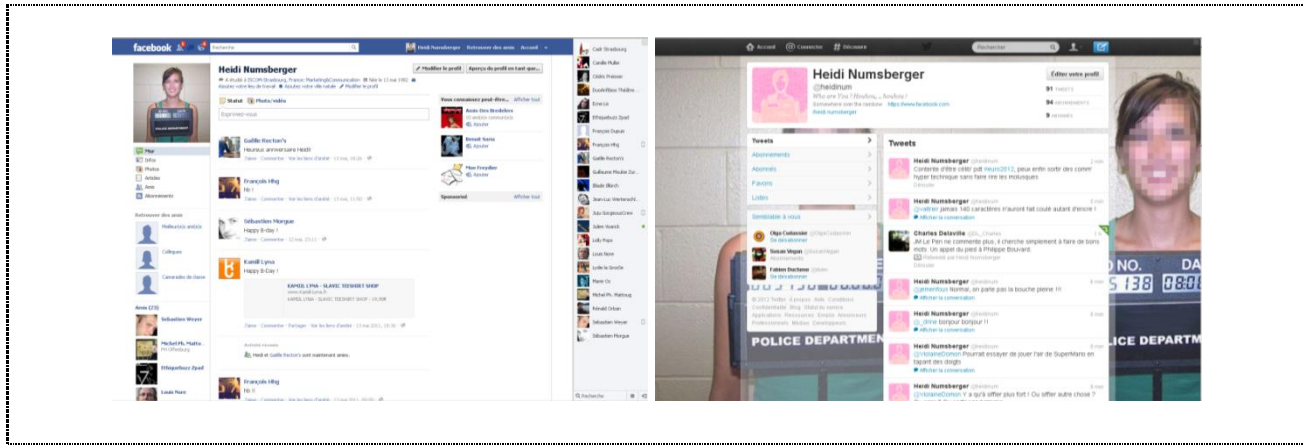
facebook

Recherche

Heidi Numsberger Retrouver des amis Accueil

Heidi Numsberger

Modifier le profil Aperçu du profil en tant que...

A étudié à ISCOM Strasbourg, France; Marketing&Communication Née le 13 mai 1992 Ajoutez votre lieu de travail Ajoutez votre ville natale Modifier le profil

Statut Photo/vidéo

Exprimez-vous

Gaëlle Recton's
Heureux anniversaire Heidi!

François Hlg
Hi !

Sébastien Morgue
Happy B-day !

Kamill Lyna
Happy B-Day !

KAMILL LYNA - SLAVIC TEESHIRT SHOP

Heidi et Gaëlle Recton's sont maintenant amis.

François Hlg
Hi !

Vous connaissez peut-être... Afficher tout

Amis Des Brebilles

Benoit Sarie

Max Freydier

Sponsorisé Afficher tout

Mur
Infos
Photos
Articles
Amis
Abonnements

Retrouver des amis

Meilleur(e)s ami(e)s

Collègues

Camarades de classe

Amis (23)

Sébastien Weyer

Michel Ph. Mattu...

Ethiquelusy Zpad

Louis Nore

Café Strasbourg
Camille Muller
Cédric Presser
François Dupuis
François Hlg
Gaëlle Recton's
Blade Blinch
Juliette Vuarick
Lolly Pops
Louis Nore
Lydia la Grotte
Marie Os
Michel Ph. Mattrug
Rénald Orban
Sébastien Weyer
Sébastien Morgue

Recherche

Accueil Connecter Découvrir

Recherche

Heidi Numsberger
@heidimum
Who are You ? Nowhere... Nowhere !
Somewhere over the rainbow · https://www.facebook.com
Heidi numsberger

Éditer votre profil

91 TWEETS
94 ABONNEMENTS
9 ABONNÉS

Tweets
Abonnements
Abonnés
Favoris
Listes

Similaire à vous

Olga Custunnier
Se désabonner
Susan Vegan
Fabien Duchene
Se désabonner

© 2013 Twitter À propos Aide Conditions Confidentialité Blog Statut du service Applications Ressources Emplois Annonceurs Professionnels Médias Développeurs

Tweets

Heidi Numsberger @heidimum
Contente d'être citée par #eurc2012, peux enfin sortir des comm' hyper technique sans faire rire les mollusques

Heidi Numsberger @heidimum
@oakrim jamais 140 caractères n'auront fait couler autant d'encre !
Afficher la conversation

Charles Delaville
JM Le Pen ne commente plus, il cherche simplement à faire de bons mots. Un appel du pied à Philippe Bouvard.
Retweeté par Heidi Numsberger

Heidi Numsberger @heidimum
@jemenfous Normal, en parle pas la bouche pleine !!
Afficher la conversation

Heidi Numsberger @heidimum
@_dinne bonjour bonjour !!
Afficher la conversation

Heidi Numsberger @heidimum
@ViolaineDomon Pourrait essayer de jouer l'air de SuperMario en tapant des doigts
Afficher la conversation

Heidi Numsberger @heidimum
@ViolaineDomon Y a qu'à siffler plus fort ! Ou siffler autre chose ?

POLICE DEPARTMENT
LICE DEPARTM
NO. DA
5138 08